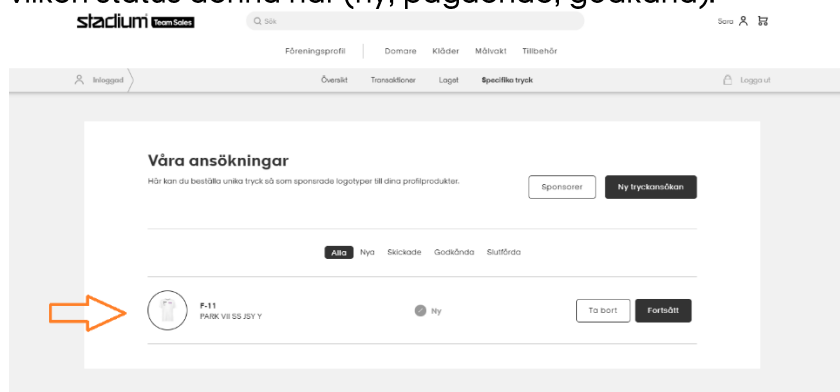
vilken status denna har (ny, pågående, godkänd).

stadium Team Sales

Sök

Sara

Föreningsprofil | Domare Kläder Målvakt Tillbehör

Inloggad

Översikt Transaktioner Laget Specifika tryck

Logga ut

Våra ansökningar

Här kan du beställa unika tryck så som sponsrade logotyper till dina profilprodukter.

Sponsorer

Ny tryckansökan

Alla Nya Skickade Godkända Slutförda

F-11
PARK VII SS JSY Y

Ny

Ta bort

Fortsätt